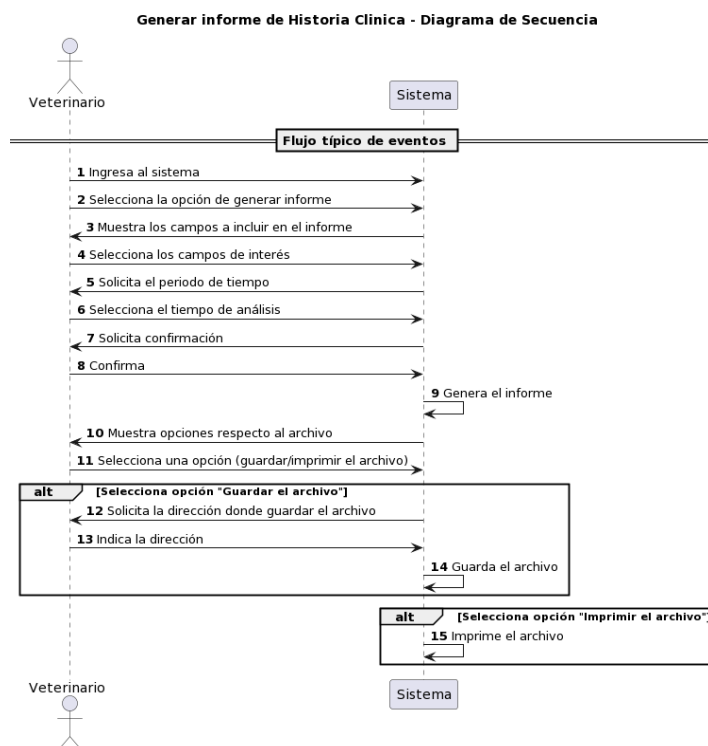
Generar informe de Historia Clinica - Diagrama de Secuencia

Veterinario

Sistema

Flujo típico de eventos

1 Ingresa al sistema

2 Selecciona la opción de generar informe

3 Muestra los campos a incluir en el informe

4 Selecciona los campos de interés

5 Solicita el periodo de tiempo

6 Selecciona el tiempo de análisis

7 Solicita confirmación

8 Confirma

9 Genera el informe

10 Muestra opciones respecto al archivo

11 Selecciona una opción (guardar/imprimir el archivo)

alt [Selecciona opción "Guardar el archivo"]

12 Solicita la dirección donde guardar el archivo

13 Indica la dirección

14 Guarda el archivo

alt [Selecciona opción "Imprimir el archivo"]

15 Imprime el archivo

Veterinario

Sistema